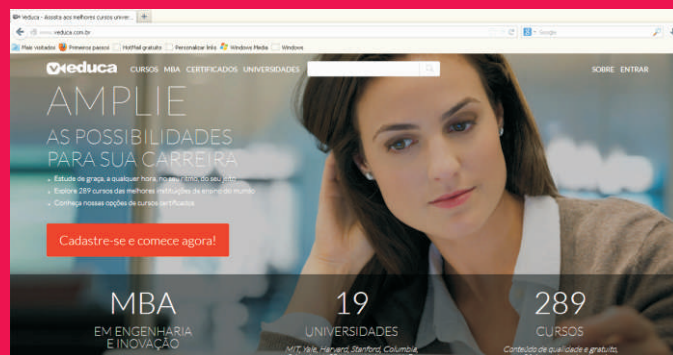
Veduca - Assista aos melhores cursos univer... +

www.veduca.com.br

Google

Mais visitados Primeiros passos Hotmail gratuito Personalizar links Windows Media Windows

veduca CURSOS MBA CERTIFICADOS UNIVERSIDADES SOBRE ENTRAR

AMPLIE
AS POSSIBILIDADES PARA SUA CARREIRA

• Estude de graça, a qualquer hora, no seu ritmo, do seu jeito
• Explore 289 cursos das melhores instituições de ensino do mundo
• Conheça nossas opções de cursos certificados

Cadastre-se e comece agora!

MBA
EM ENGENHARIA E INOVAÇÃO

19
UNIVERSIDADES
MIT, Yale, Harvard, Stanford, Columbia,

289
CURSOS
Conteúdo de qualidade e gratuito,